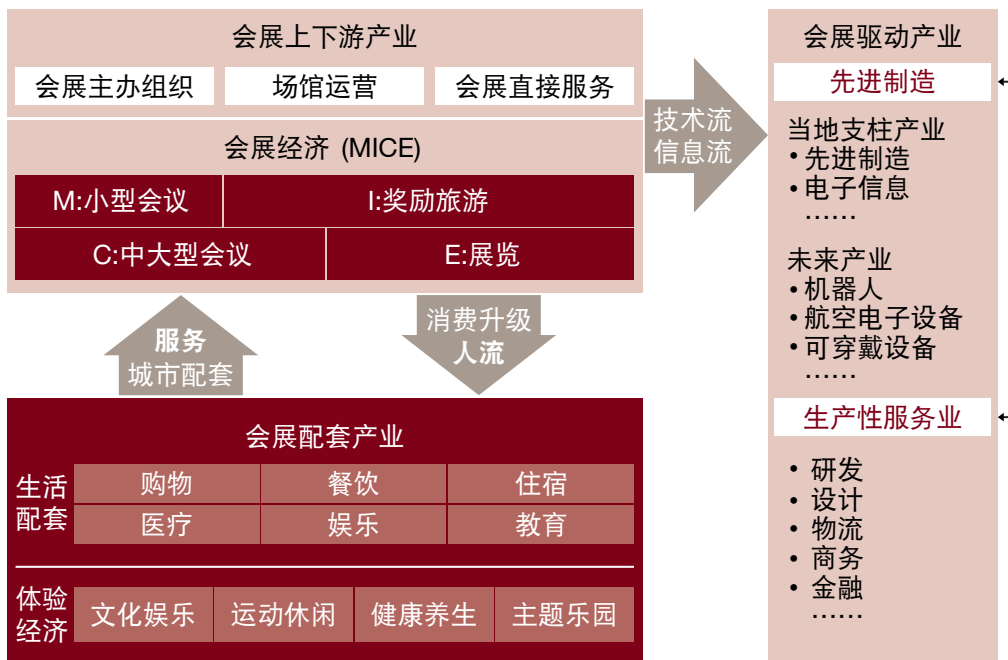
会展上下游产业

会展主办组织 | 场馆运营 | 会展直接服务

会展经济 (MICE)

M:小型会议
I:奖励旅游
C:中大型会议
E:展览

技术流
信息流

会展驱动产业

先进制造

当地支柱产业
• 先进制造
• 电子信息
……

未来产业
• 机器人
• 航空电子设备
• 可穿戴设备
……

生产性服务业

• 研发
• 设计
• 物流
• 商务
• 金融
……

服务
城市配套

消费升级
人流

会展配套产业

生活配套

| 购物 | 餐饮 | 住宿 |
|---|---|---|
| 医疗 | 娱乐 | 教育 |

体验经济

| 文化娱乐 | 运动休闲 | 健康养生 | 主题乐园 |
|---|---|---|---|